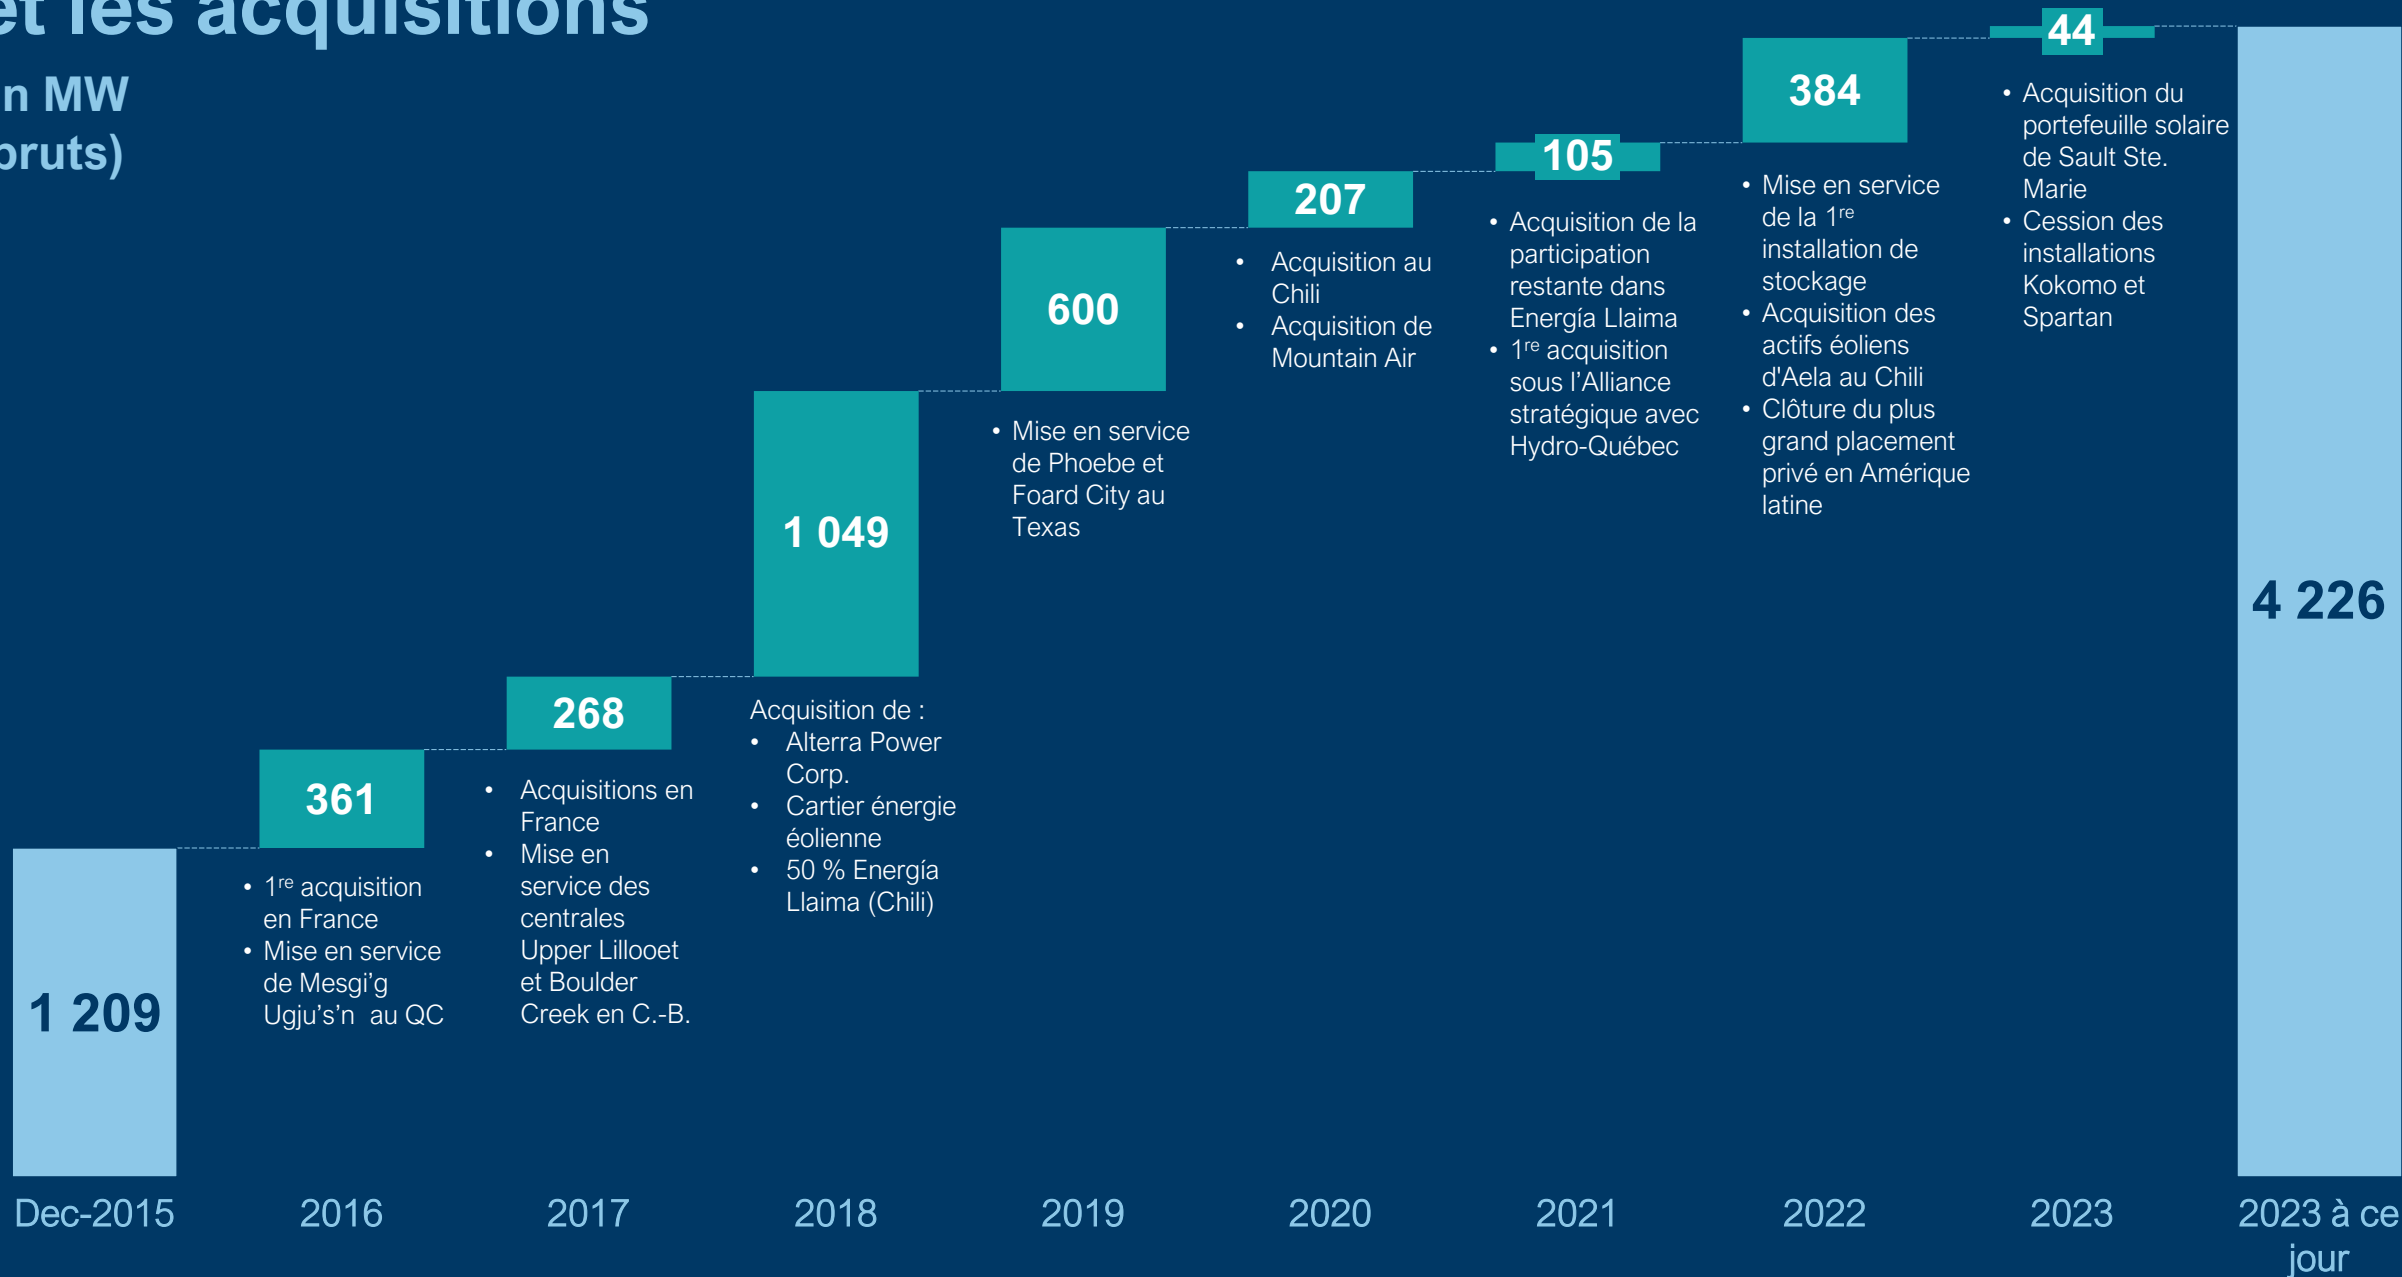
et les acquisitions

n MW
bruts)

1 209

361

- 1$^{re}$ acquisition en France
- Mise en service de Mesgi'g Ugju's'n au QC

268

- Acquisitions en France
- Mise en service des centrales Upper Lillooet et Boulder Creek en C.-B.

1 049

Acquisition de :
- Alterra Power Corp.
- Cartier énergie éolienne
- 50 % Energía Llaima (Chili)

600

- Mise en service de Phoebe et Foard City au Texas

207

- Acquisition au Chili
- Acquisition de Mountain Air

105

- Acquisition de la participation restante dans Energía Llaima
- 1$^{re}$ acquisition sous l'Alliance stratégique avec Hydro-Québec

384

- Mise en service de la 1$^{re}$ installation de stockage
- Acquisition des actifs éoliens d'Aela au Chili
- Clôture du plus grand placement privé en Amérique latine

44

- Acquisition du portefeuille solaire de Sault Ste. Marie
- Cession des installations Kokomo et Spartan

4 226

Dec-2015 2016 2017 2018 2019 2020 2021 2022 2023 2023 à ce jour